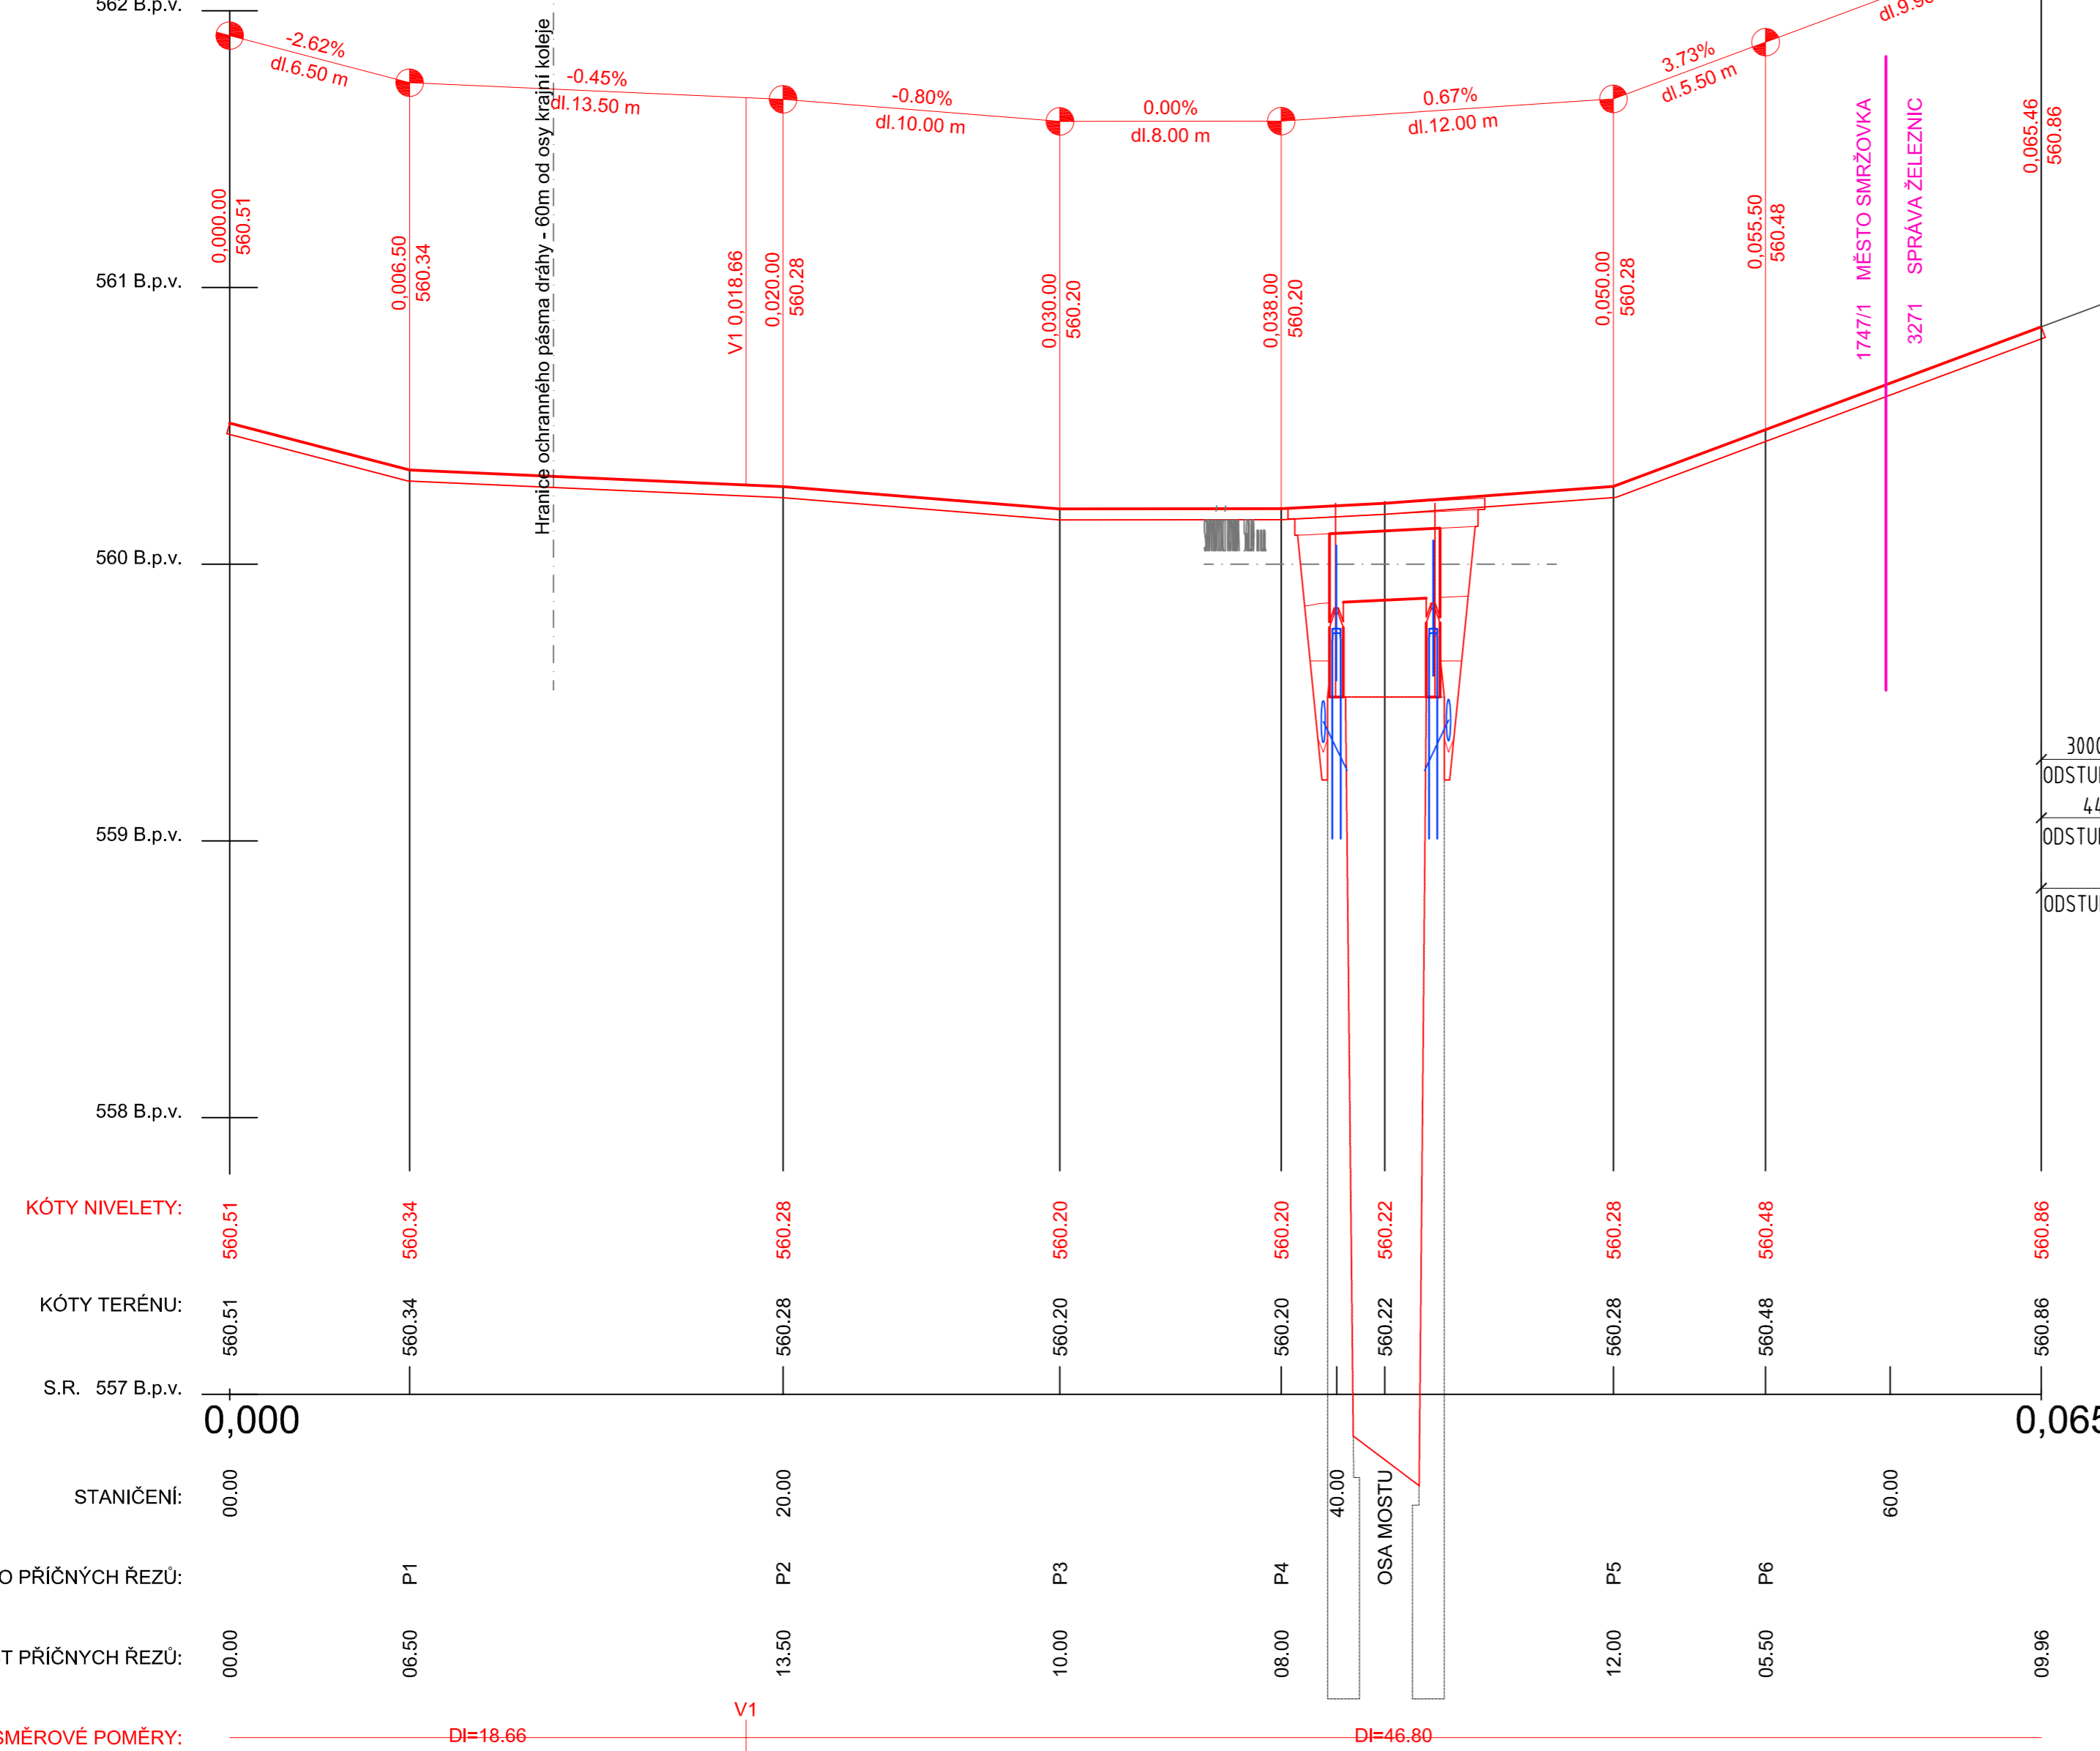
562 B.p.v.
-2.62%
dl.6.50 m
-0.45%
dl.13.50 m
-0.80%
dl.10.00 m
0.00%
dl.8.00 m
0.67%
dl.12.00 m
3.73%
dl.5.50 m
dl.9.9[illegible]

Hranice ochranného pásma dráhy - 60m od osy krajní koleje

0,000.00
560.51
0,006.50
560.34
V1 0,018.66
0,020.00
560.28
0,030.00
560.20
0,038.00
560.20
0,050.00
560.28
0,055.50
560.48
1747/1 MĚSTO SMRŽOVKA
3271 SPRÁVA ŽELEZNIC
0,065.46
560.86

561 B.p.v.
560 B.p.v.
559 B.p.v.
558 B.p.v.

300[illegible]
ODSTU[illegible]
4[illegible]
ODSTU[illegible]
ODSTU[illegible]

KÓTY NIVELETY: 560.51 560.34 560.28 560.20 560.20 560.22 560.28 560.48 560.86
KÓTY TERÉNU: 560.51 560.34 560.28 560.20 560.20 560.22 560.28 560.48 560.86
S.R. 557 B.p.v.
0,000
0,065
STANIČENÍ: 00.00 20.00 40.00 OSA MOSTU 60.00
O PŘÍČNÝCH ŘEZŮ: P1 P2 P3 P4 P5 P6
T PŘÍČNÝCH ŘEZŮ: 00.00 06.50 13.50 10.00 08.00 12.00 05.50 09.96
V1
SMĚROVÉ POMĚRY: Dl=18.66 Dl=46.80